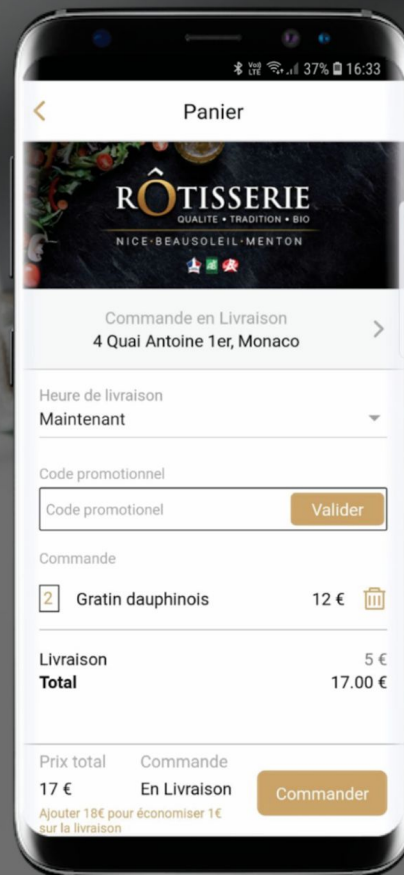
Vo) LTE 37% 16:33

Panier

RÔTISSERIE
QUALITE • TRADITION • BIO
NICE·BEAUSOLEIL·MENTON

Commande en Livraison
4 Quai Antoine 1er, Monaco

Heure de livraison
Maintenant

Code promotionnel
Code promotionel
Valider

Commande
2 Gratin dauphinois 12 €

Livraison 5 €
Total 17.00 €

Prix total
17 €
Commande
En Livraison
Commander
Ajouter 18€ pour économiser 1€ sur la livraison